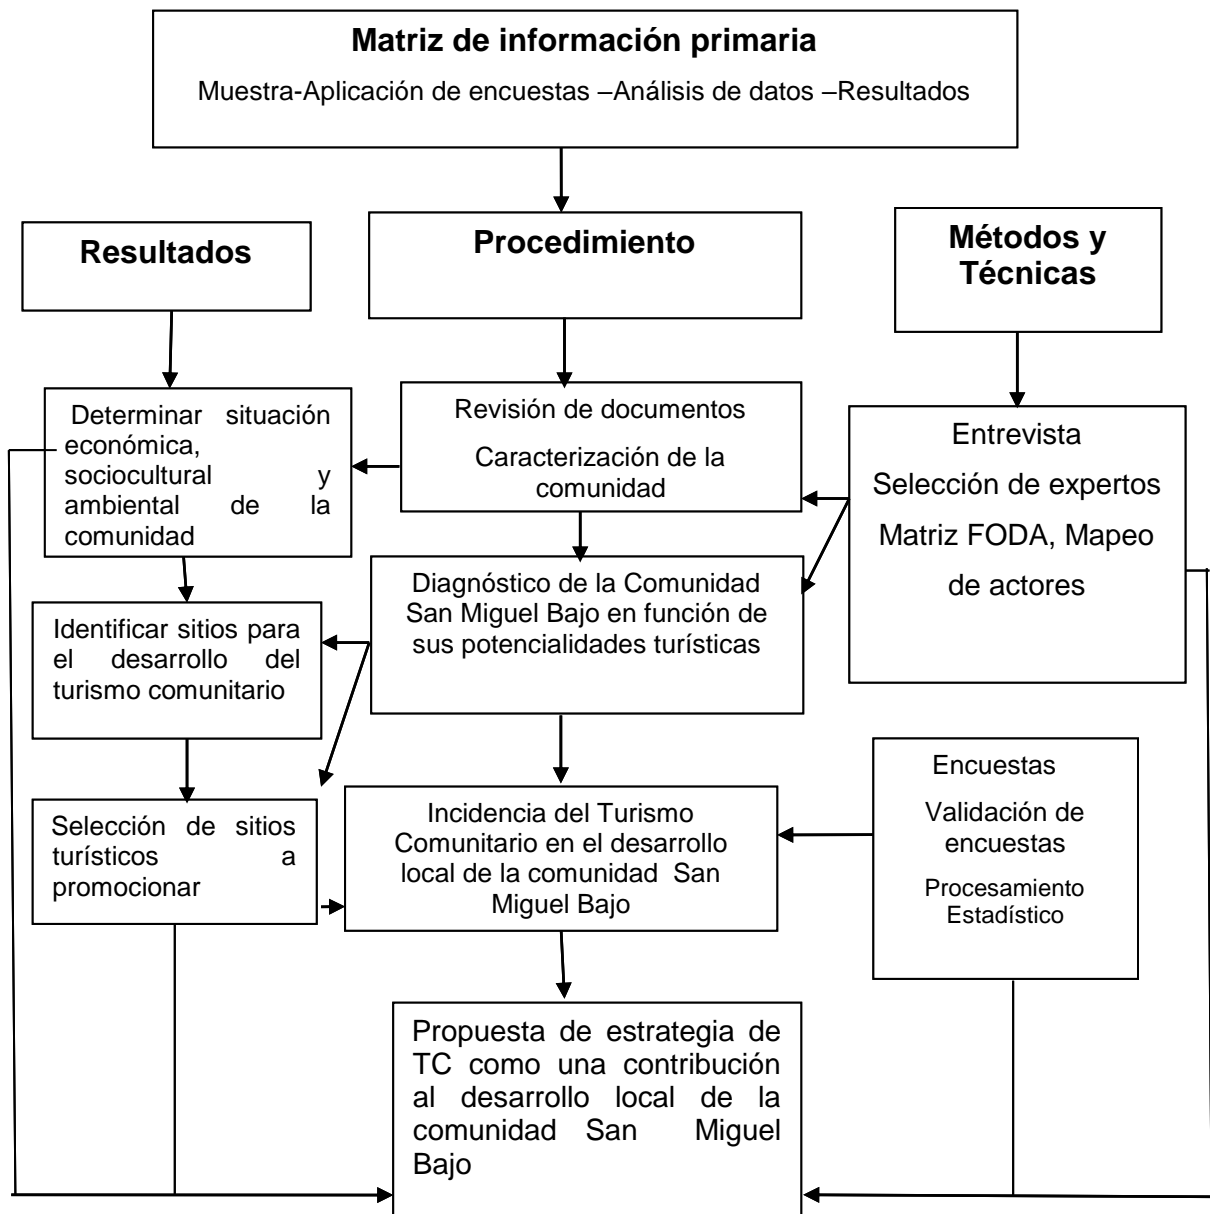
Matriz de información primaria

Muestra-Aplicación de encuestas –Análisis de datos –Resultados

Resultados

Procedimiento

Métodos y Técnicas

Determinar situación económica, sociocultural y ambiental de la comunidad

Revisión de documentos

Caracterización de la comunidad

Entrevista

Selección de expertos

Matriz FODA, Mapeo de actores

Identificar sitios para el desarrollo del turismo comunitario

Diagnóstico de la Comunidad San Miguel Bajo en función de sus potencialidades turísticas

Selección de sitios turísticos a promocionar

Incidencia del Turismo Comunitario en el desarrollo local de la comunidad San Miguel Bajo

Encuestas

Validación de encuestas

Procesamiento Estadístico

Propuesta de estrategia de TC como una contribución al desarrollo local de la comunidad San Miguel Bajo